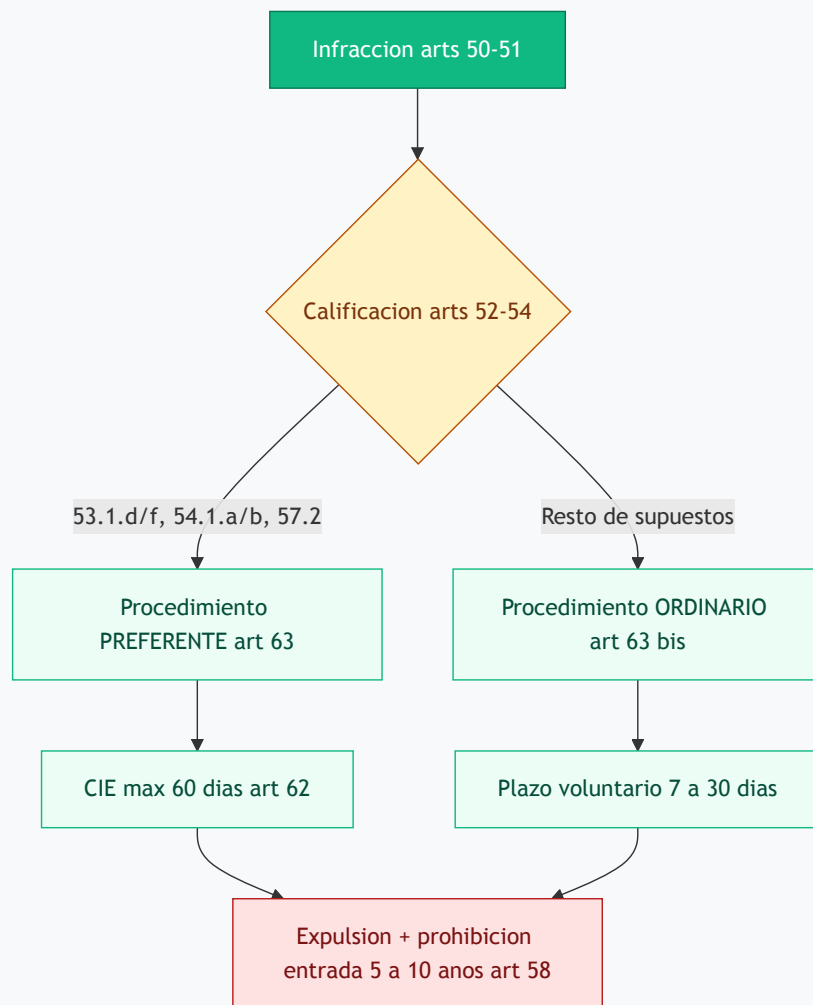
Infraccion arts 50-51

Calificacion arts 52-54

53.1.d/f, 54.1.a/b, 57.2

Resto de supuestos

Procedimiento PREFERENTE art 63

Procedimiento ORDINARIO art 63 bis

CIE max 60 dias art 62

Plazo voluntario 7 a 30 dias

Expulsion + prohibicion entrada 5 a 10 anos art 58